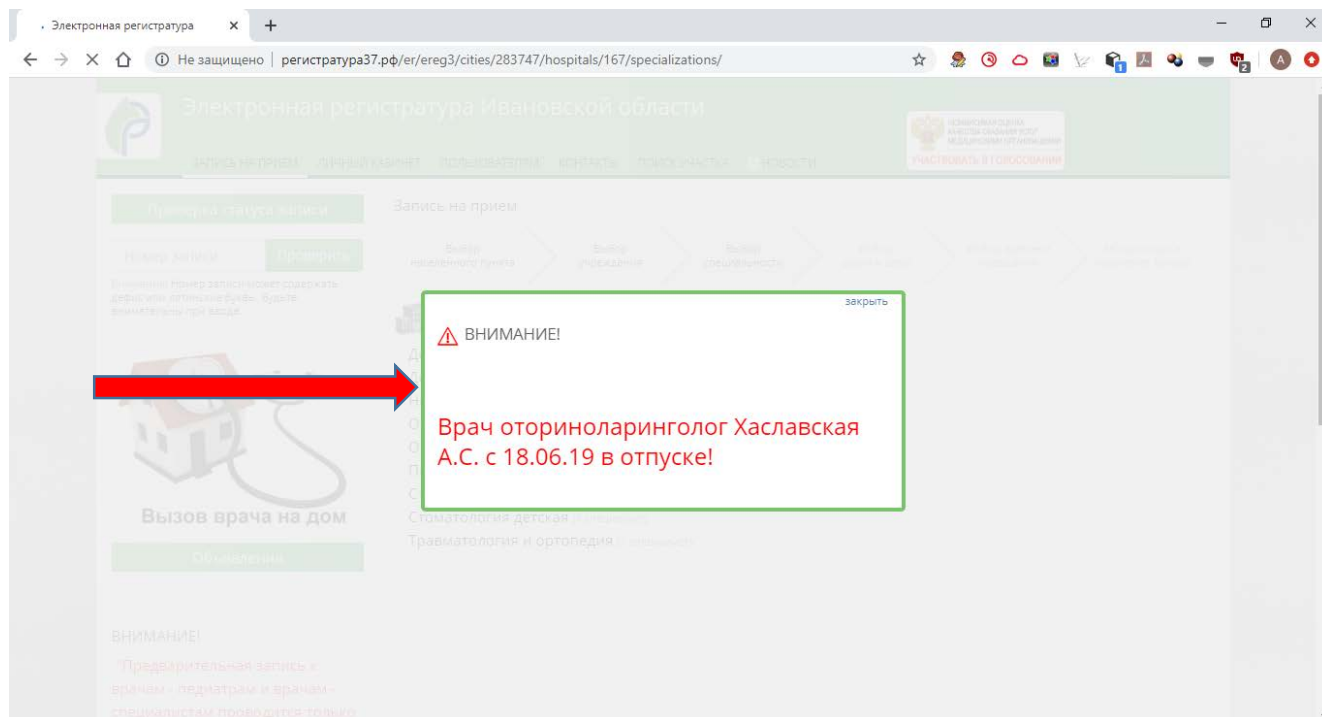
Электронная регистратура ×
Не защищено | регистратура37.рф/er/ereg3/cities/283747/hospitals/167/specializations/

Электронная регистратура Ивановской области

ЗАПИСЬ НА ПРИЕМ ЛИЧНЫЙ КАБИНЕТ ПОЛЬЗОВАТЕЛЯМ КОНТАКТЫ ПОИСК УЧАСТКА НОВОСТИ

УЧАСТВОВАТЬ В ГОЛОСОВАНИИ

Проверка статуса записи

Номер записи Проверить

Внимание! Номер записи может содержать дефисы или латинские буквы. Будьте внимательны при вводе.

Запись на прием

Выбор населенного пункта | Выбор учреждения | Выбор специальности | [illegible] | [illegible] | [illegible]

закрыть

ВНИМАНИЕ!

Врач оториноларинголог Хаславская А.С. с 18.06.19 в отпуске!

Вызов врача на дом

Стоматология детская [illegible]
Травматология и ортопедия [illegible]

Объявления

ВНИМАНИЕ!

"Предварительная запись к врачам - педиатрам и врачам - специалистам проводится только